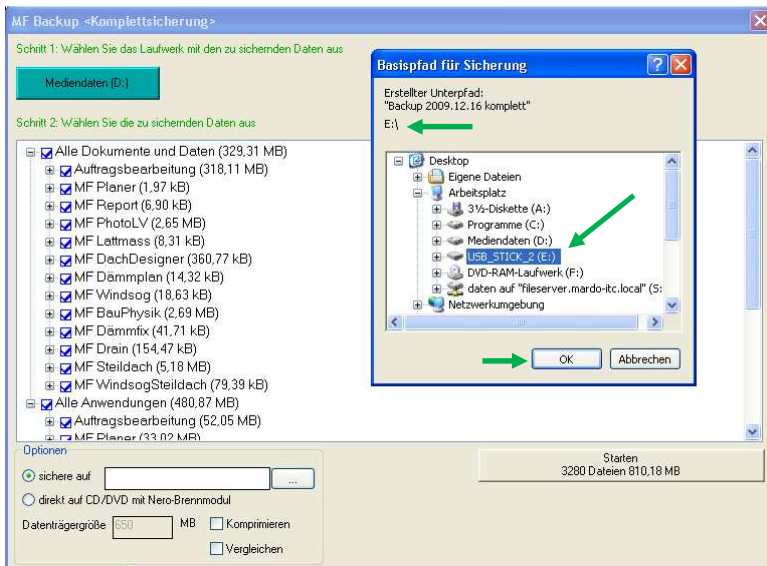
MF Backup <Komplettsicherung>

Schritt 1: Wählen Sie das Laufwerk mit den zu sichernden Daten aus

Mediendaten (D:)

Schritt 2: Wählen Sie die zu sichernden Daten aus

Alle Dokumente und Daten (329,31 MB)
Auftragsbearbeitung (318,11 MB)
MF Planer (1,97 kB)
MF Report (6,90 kB)
MF PhotoLV (2,65 MB)
MF Lattmass (8,31 kB)
MF DachDesigner (360,77 kB)
MF Dämmplan (14,32 kB)
MF Windsog (18,63 kB)
MF BauPhysik (2,69 MB)
MF Dämmfix (41,71 kB)
MF Drain (154,47 kB)
MF Steildach (5,18 MB)
MF WindsogSteildach (79,39 kB)
Alle Anwendungen (480,87 MB)
Auftragsbearbeitung (52,05 MB)
MF Planer (33,02 MB)

Optionen
sichere auf
...
direkt auf CD/DVD mit Nero-Brennmodul
Datenträgergröße 650 MB
Komprimieren
Vergleichen

Starten
3280 Dateien 810,18 MB

Basispfad für Sicherung
Erstellter Unterpfad:
"Backup 2009.12.16 komplett"
E:\
Desktop
Eigene Dateien
Arbeitsplatz
3½-Diskette (A:)
Programme (C:)
Mediendaten (D:)
USB_STICK_2 (E:)
DVD-RAM-Laufwerk (F:)
daten auf "fileserver.mardo-itc.local" (S:
Netzwerkumgebung
OK
Abbrechen